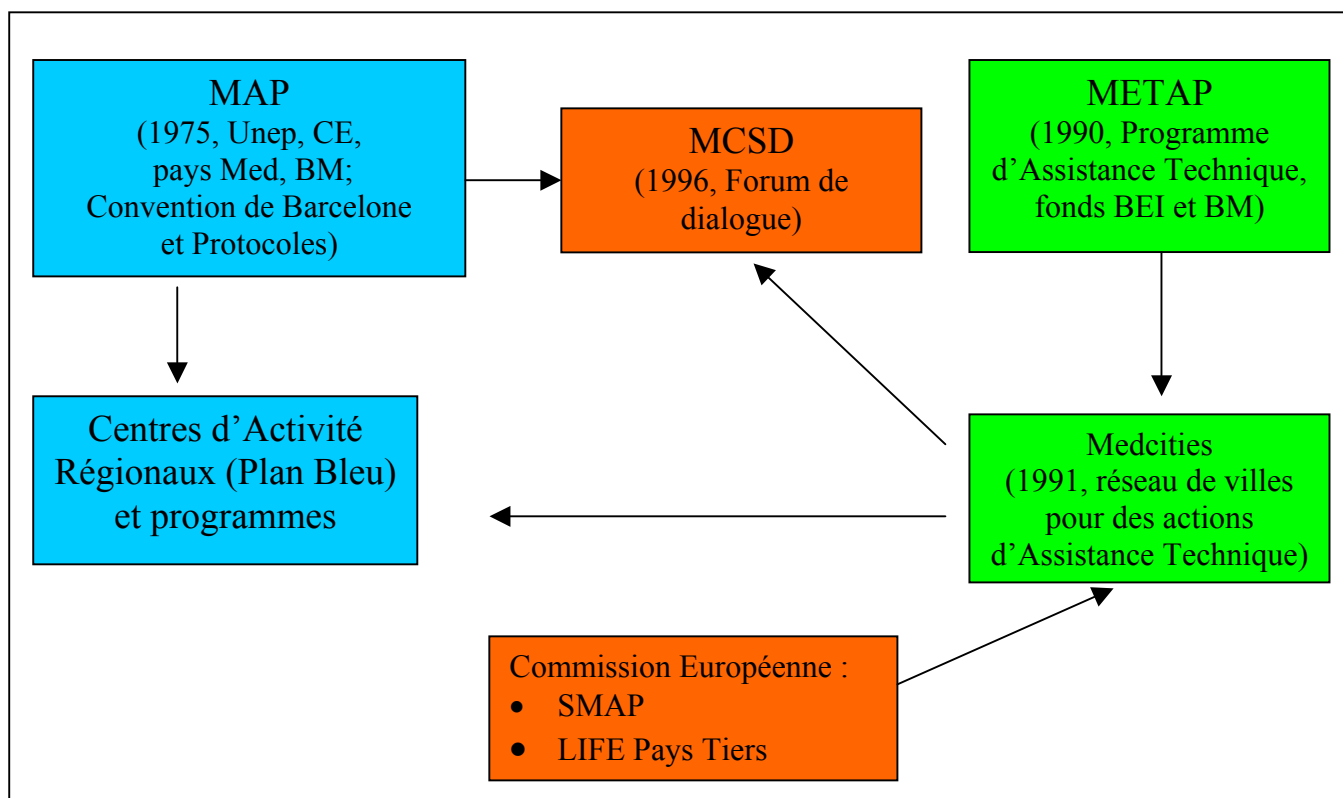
MAP
(1975, Unep, CE, pays Med, BM; Convention de Barcelone et Protocoles)

MCSD
(1996, Forum de dialogue)

METAP
(1990, Programme d'Assistance Technique, fonds BEI et BM)

Centres d'Activité Régionaux (Plan Bleu) et programmes

Medcities
(1991, réseau de villes pour des actions d'Assistance Technique)

Commission Européenne :
- SMAP
- LIFE Pays Tiers